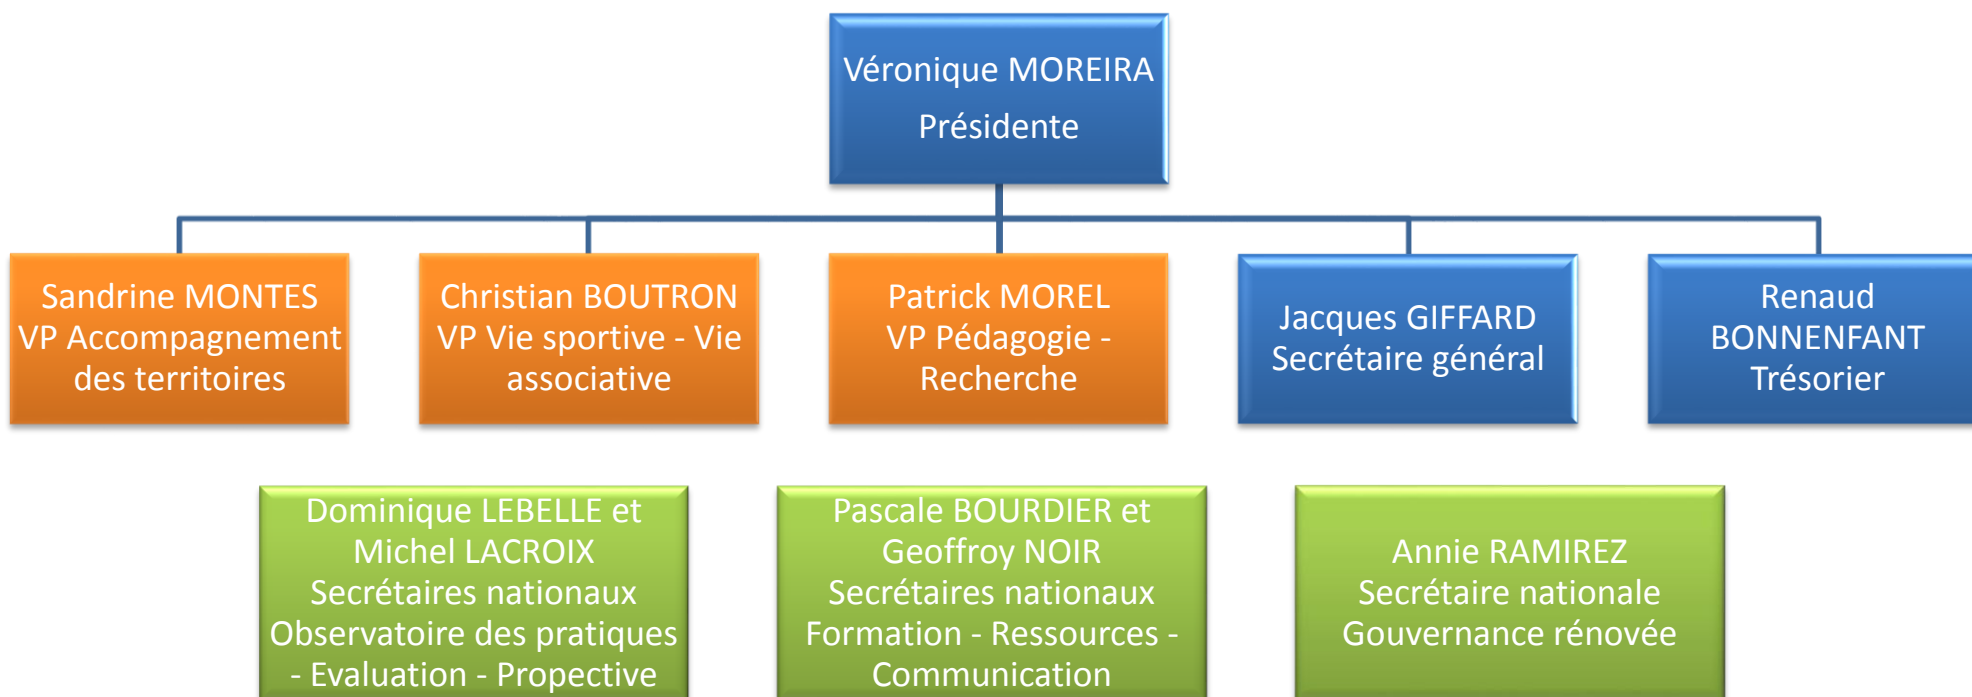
Véronique MOREIRA
Présidente

Sandrine MONTES
VP Accompagnement des territoires

Christian BOUTRON
VP Vie sportive - Vie associative

Patrick MOREL
VP Pédagogie - Recherche

Jacques GIFFARD
Secrétaire général

Renaud BONNENFANT
Trésorier

Dominique LEBELLE et Michel LACROIX
Secrétaires nationaux
Observatoire des pratiques - Evaluation - Propective

Pascale BOURDIER et Geoffroy NOIR
Secrétaires nationaux
Formation - Ressources - Communication

Annie RAMIREZ
Secrétaire nationale
Gouvernance rénovée